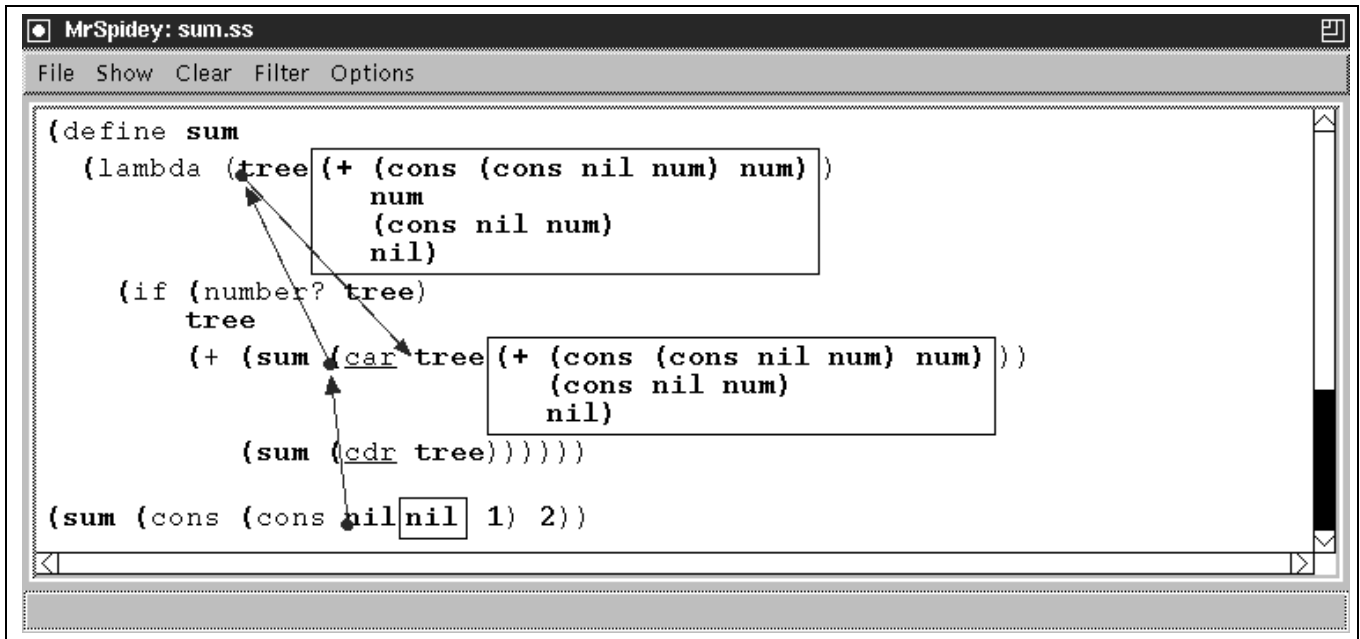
MrSpidey: sum.ss

File Show Clear Filter Options

(define sum
  (lambda (tree (+ (cons (cons nil num) num)
                   num
                   (cons nil num)
                   nil))

    (if (number? tree)
        tree
        (+ (sum (car tree (+ (cons (cons nil num) num)
                             (cons nil num)
                             nil)))

           (sum (cdr tree))))))

(sum (cons (cons nil nil 1) 2))